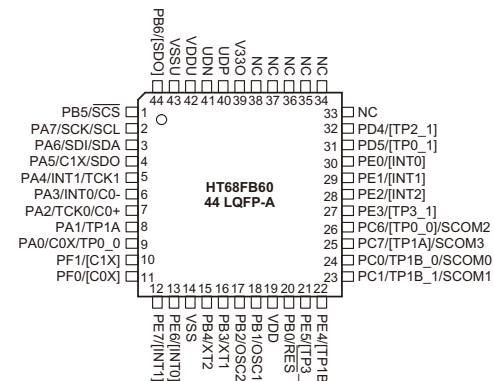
PB6/[SDO]
VSSU
VDDU
UDN
UDP
V33O
NC
NC
NC
NC
44 43 42 41 40 39 38 37 36 35 34

PB5/$\overline{SCS}$ 1
PA7/SCK/SCL 2
PA6/SDI/SDA 3
PA5/C1X/SDO 4
PA4/INT1/TCK1 5
PA3/INT0/C0- 6
PA2/TCK0/C0+ 7
PA1/TP1A 8
PA0/C0X/TP0_0 9
PF1/[C1X] 10
PF0/[C0X] 11

33 NC
32 PD4/[TP2_1]
31 PD5/[TP0_1]
30 PE0/[INT0]
29 PE1/[INT1]
28 PE2/[INT2]
27 PE3/[TP3_1]
26 PC6/[TP0_0]/SCOM2
25 PC7/[TP1A]/SCOM3
24 PC0/TP1B_0/SCOM0
23 PC1/TP1B_1/SCOM1

HT68FB60
44 LQFP-A

12 13 14 15 16 17 18 19 20 21 22
PE7/[INT1]
PE6/[INT0]
VSS
PB4/XT2
PB3/XT1
PB2/OSC2
PB1/OSC1
VDD
PB0/$\overline{RES}$
PE5/[TP3_
PE4/[TP1B